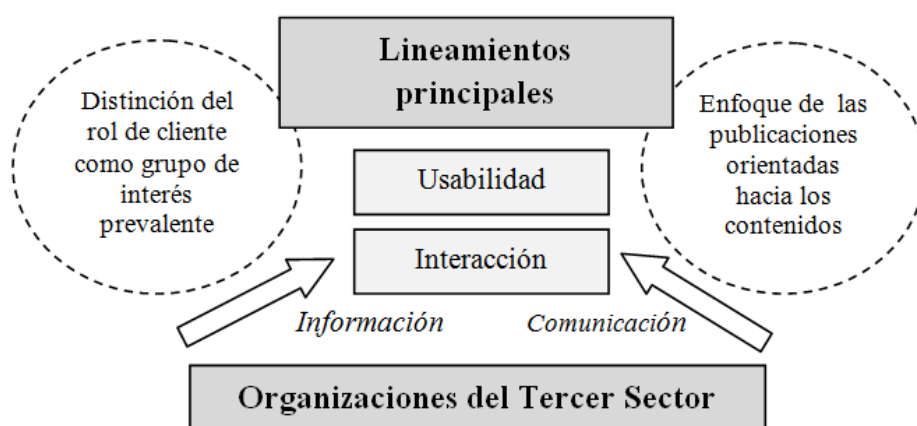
Lineamientos principales

Distinción del rol de cliente como grupo de interés prevalente

Enfoque de las publicaciones orientadas hacia los contenidos

Usabilidad

Interacción

Información

Comunicación

Organizaciones del Tercer Sector